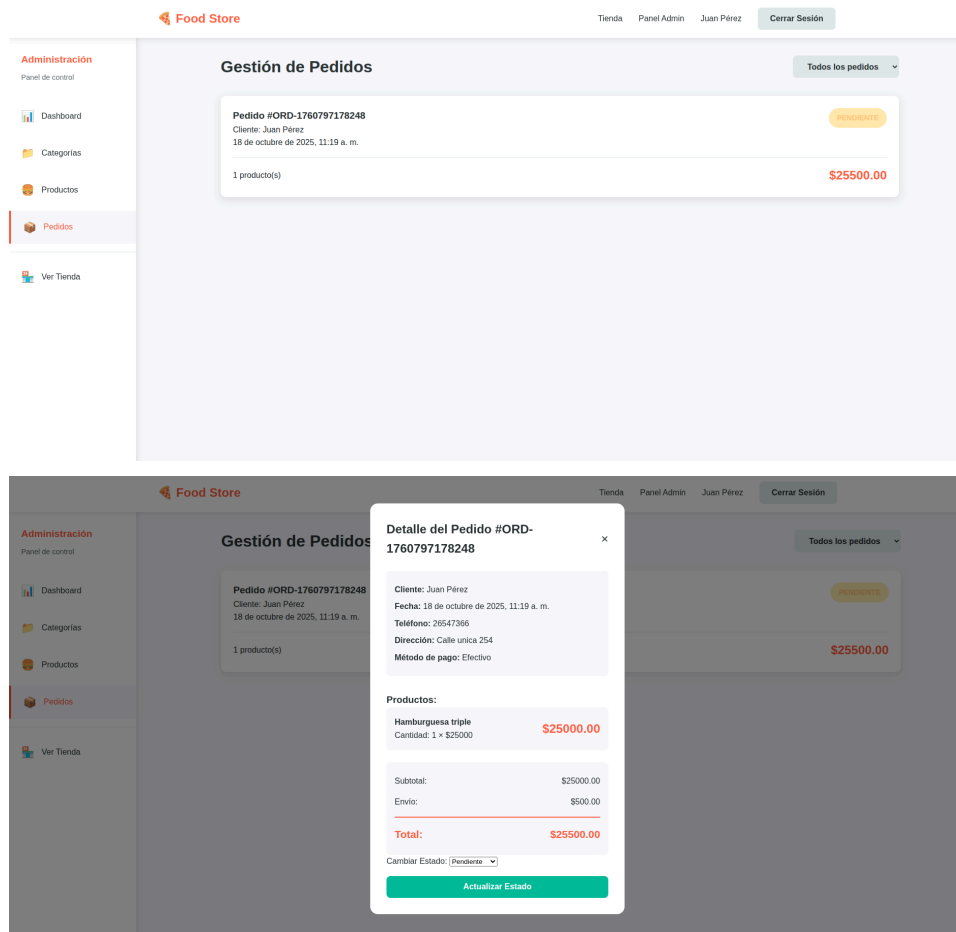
🍕 Food Store

Tienda Panel Admin Juan Pérez Cerrar Sesión

Administración
Panel de control

📊 Dashboard
📁 Categorías
🍔 Productos
📦 Pedidos
🏪 Ver Tienda

Gestión de Pedidos

Todos los pedidos

Pedido #ORD-1760797178248
Cliente: Juan Pérez
18 de octubre de 2025, 11:19 a. m.

PENDIENTE

1 producto(s)

$25500.00

🍕 Food Store

Tienda Panel Admin Juan Pérez Cerrar Sesión

Administración
Panel de control

📊 Dashboard
📁 Categorías
🍔 Productos
📦 Pedidos
🏪 Ver Tienda

Gestión de Pedidos

Todos los pedidos

Pedido #ORD-1760797178248
Cliente: Juan Pérez
18 de octubre de 2025, 11:19 a. m.

PENDIENTE

1 producto(s)

$25500.00

Detalle del Pedido #ORD-1760797178248

×

Cliente: Juan Pérez
Fecha: 18 de octubre de 2025, 11:19 a. m.
Teléfono: 26547366
Dirección: Calle unica 254
Método de pago: Efectivo

Productos:

Hamburguesa triple
Cantidad: 1 × $25000
$25000.00

Subtotal: $25000.00
Envío: $500.00
Total: $25500.00

Cambiar Estado: Pendiente

Actualizar Estado